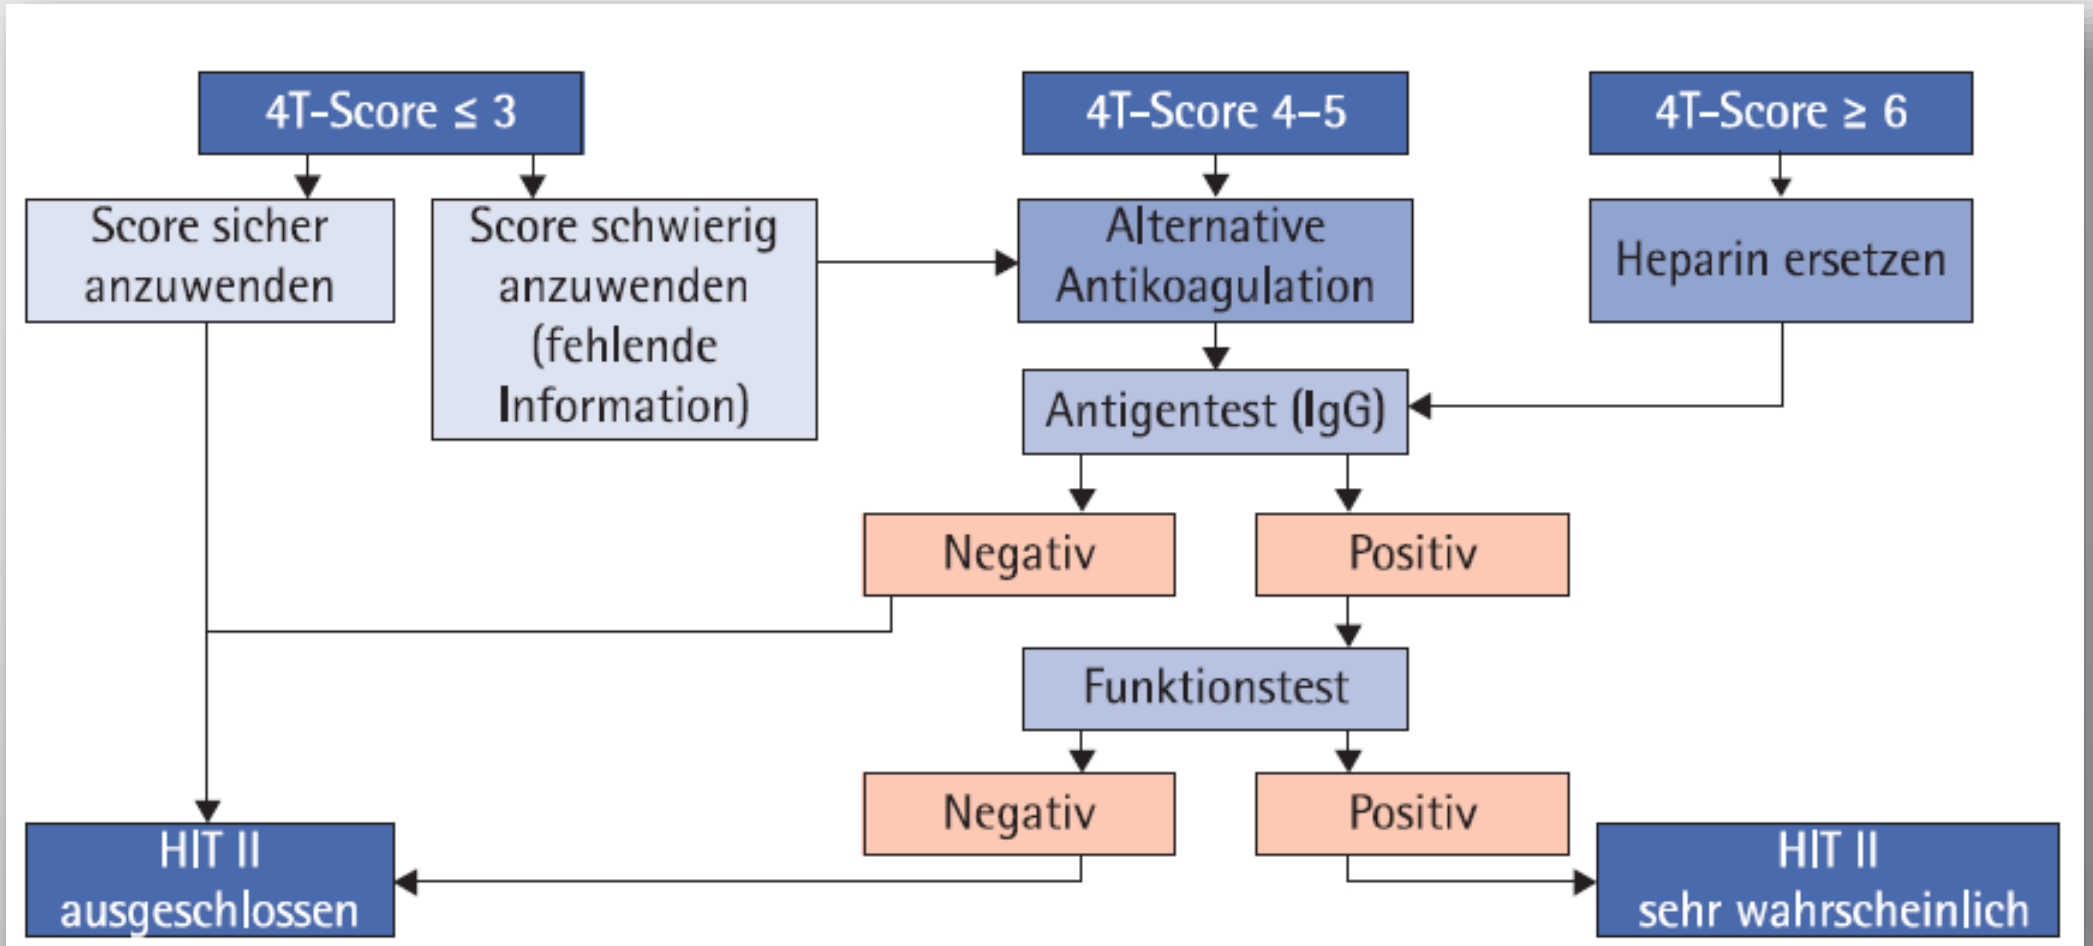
4T-Score $\leq$ 3

4T-Score 4–5

4T-Score $\geq$ 6

Score sicher anzuwenden

Score schwierig anzuwenden (fehlende Information)

Alternative Antikoagulation

Heparin ersetzen

Antigentest (IgG)

Negativ

Positiv

Funktionstest

Negativ

Positiv

HIT II ausgeschlossen

HIT II sehr wahrscheinlich